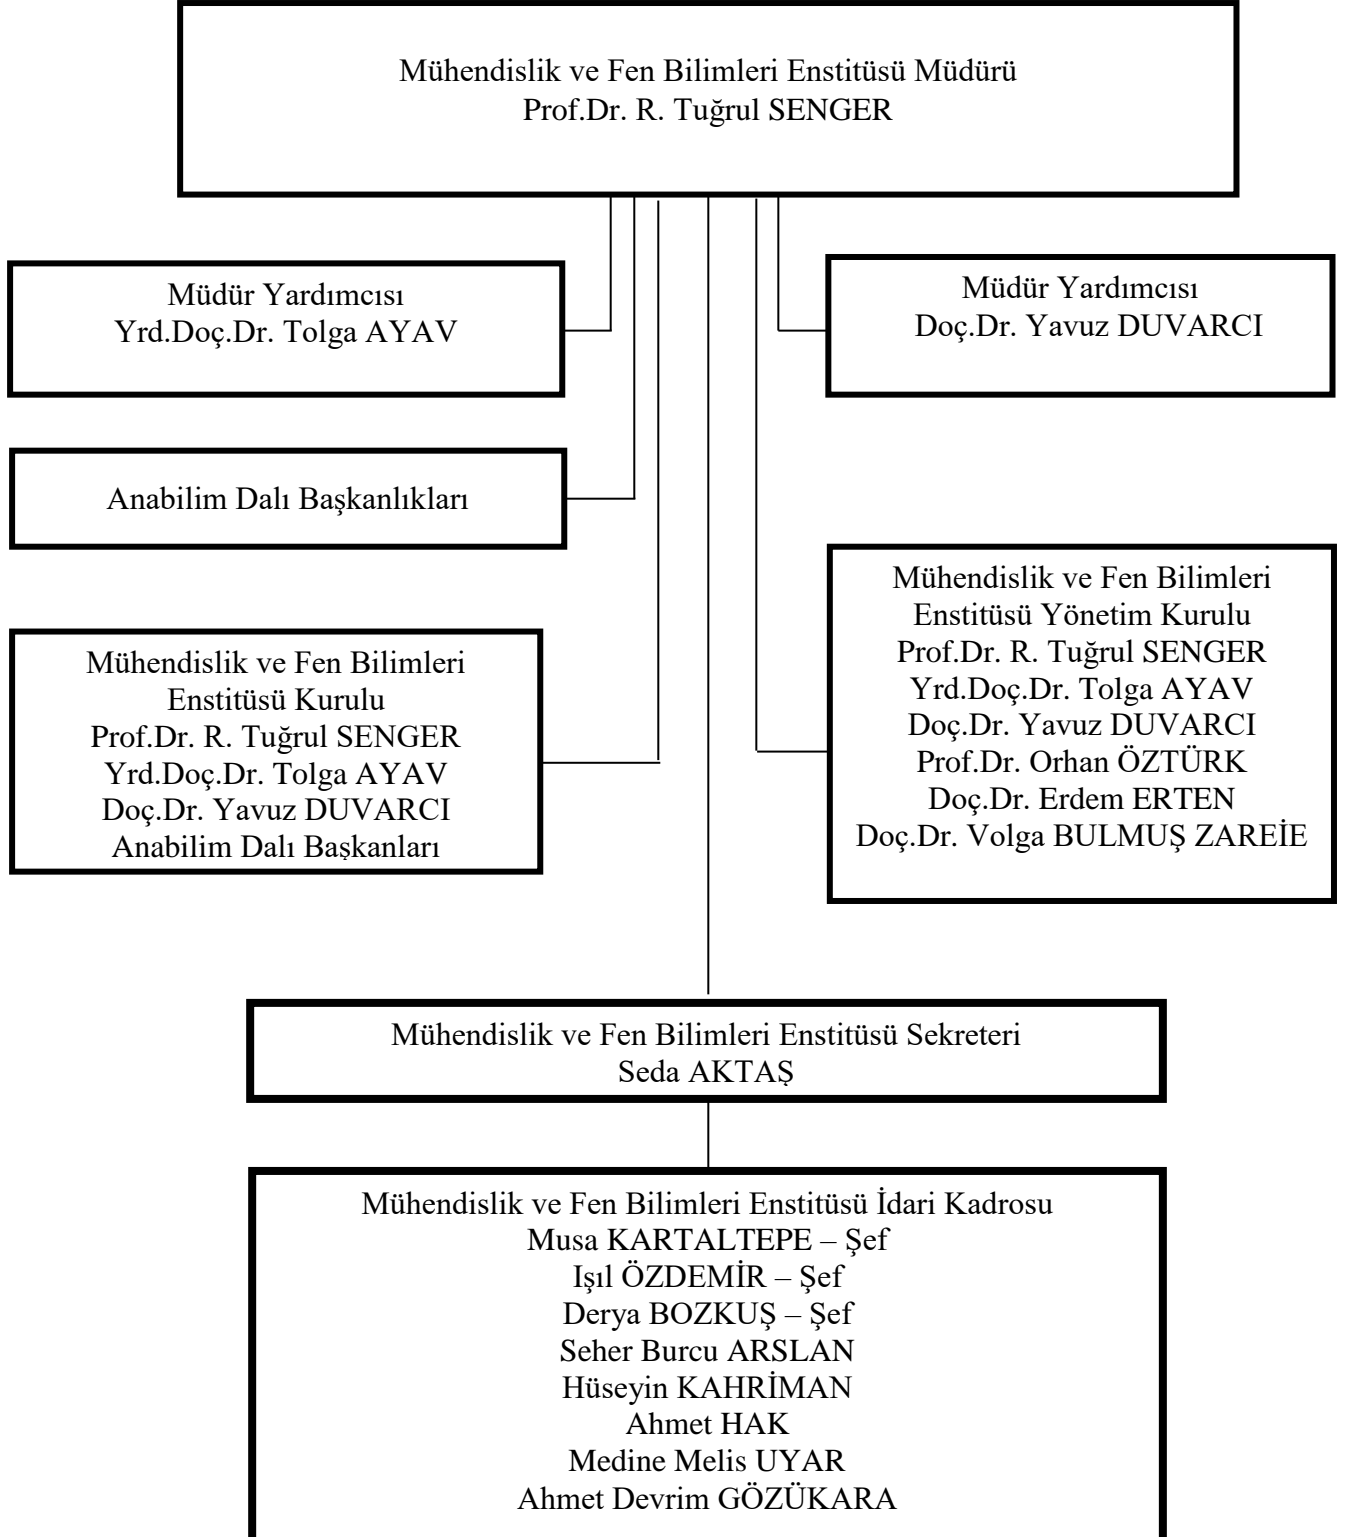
Mühendislik ve Fen Bilimleri Enstitüsü Müdürü
Prof.Dr. R. Tuğrul SENGER

Müdür Yardımcısı
Yrd.Doç.Dr. Tolga AYAV

Müdür Yardımcısı
Doç.Dr. Yavuz DUVARCI

Anabilim Dalı Başkanlıkları

Mühendislik ve Fen Bilimleri Enstitüsü Yönetim Kurulu
Prof.Dr. R. Tuğrul SENGER
Yrd.Doç.Dr. Tolga AYAV
Doç.Dr. Yavuz DUVARCI
Prof.Dr. Orhan ÖZTÜRK
Doç.Dr. Erdem ERTEN
Doç.Dr. Volga BULMUŞ ZAREİE

Mühendislik ve Fen Bilimleri Enstitüsü Kurulu
Prof.Dr. R. Tuğrul SENGER
Yrd.Doç.Dr. Tolga AYAV
Doç.Dr. Yavuz DUVARCI
Anabilim Dalı Başkanları

Mühendislik ve Fen Bilimleri Enstitüsü Sekreteri
Seda AKTAŞ

Mühendislik ve Fen Bilimleri Enstitüsü İdari Kadrosu
Musa KARTALTEPE – Şef
Işıl ÖZDEMİR – Şef
Derya BOZKUŞ – Şef
Seher Burcu ARSLAN
Hüseyin KAHRİMAN
Ahmet HAK
Medine Melis UYAR
Ahmet Devrim GÖZÜKARA